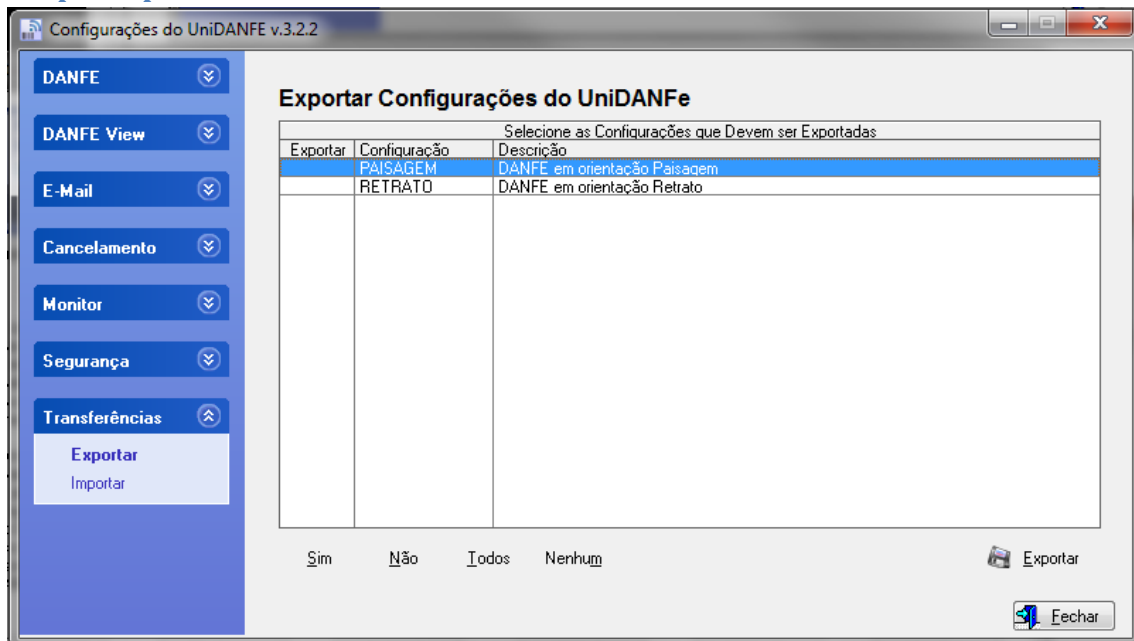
Configurações do UniDANFE v.3.2.2

DANFE

DANFE View

E-Mail

Cancelamento

Monitor

Segurança

Transferências

Exportar

Importar

Exportar Configurações do UniDANFe

Selecione as Configurações que Devem ser Exportadas

| Exportar | Configuração | Descrição |
|---|---|---|
| | PAISAGEM | DANFE em orientação Paisagem |
| | RETRATO | DANFE em orientação Retrato |

Sim Não Todos Nenhum

Exportar

Fechar